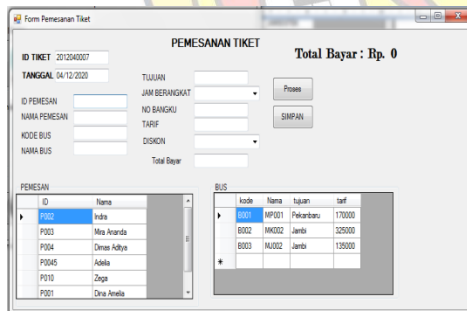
Form Pemesanan Tiket

PEMESANAN TIKET

Total Bayar : Rp. 0

ID TIKET 2012040007

TANGGAL 04/12/2020

ID PEMESAN

NAMA PEMESAN

KODE BUS

NAMA BUS

TUJUAN

JAM BERANGKAT

NO BANGKU

TARIF

DISKON

Total Bayar

Proses

SIMPAN

PEMESAN

| | ID | Nama |
|---|---|---|
| ▸ | P002 | Indra |
| | P003 | Mira Ananda |
| | P004 | Dimas Aditya |
| | P0045 | Adelia |
| | P010 | Zega |
| | P001 | Dina Amelia |

BUS

| | kode | Nama | tujuan | tarif |
|---|---|---|---|---|
| ▸ | B001 | MP001 | Pekanbaru | 170000 |
| | B002 | MK002 | Jambi | 325000 |
| | B003 | MJ002 | Jambi | 135000 |
| * | | | | |